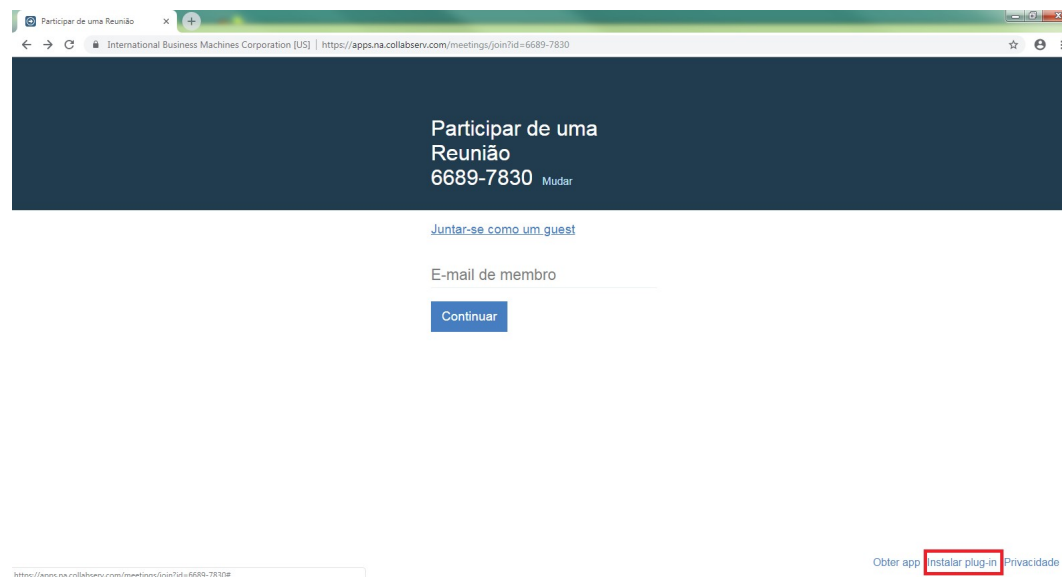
Participar de uma Reunião

International Business Machines Corporation [US] | https://apps.na.collabserv.com/meetings/join?id=6689-7830

Participar de uma Reunião
6689-7830 Mudar

Juntar-se como um guest

E-mail de membro

Continuar

https://apps.na.collabserv.com/meetings/join?id=6689-7830#

Obter app Instalar plug-in Privacidade